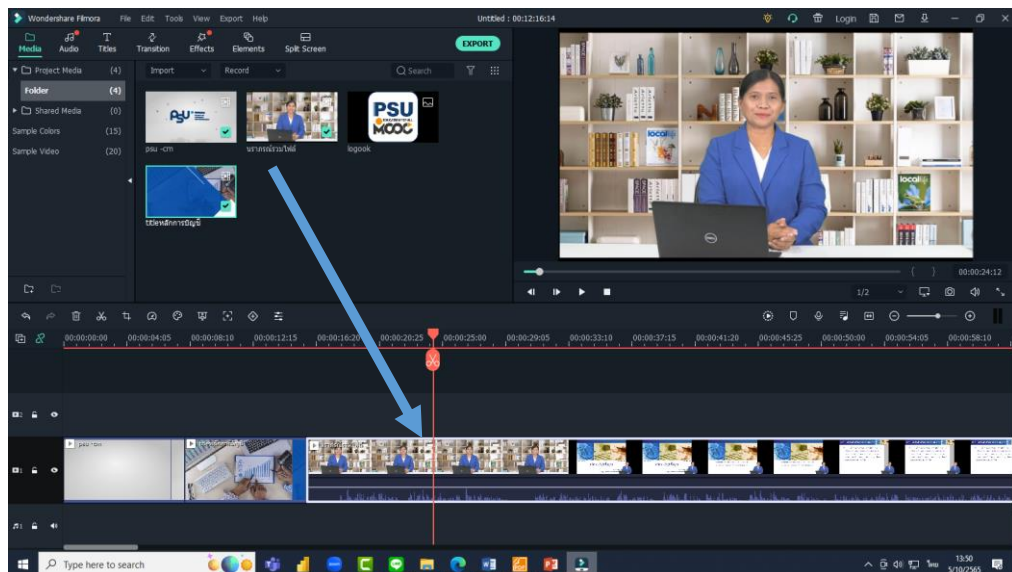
Wondershare Filmora File Edit Tools View Export Help

Untitled : 00:12:16:14

Login

Media Audio Titles Transition Effects Elements Split Screen

EXPORT

Project Media (4)
Folder (4)
Shared Media (0)
Sample Colors (15)
Sample Video (20)

Import Record Search

psu -cm
บรรยายหน้าไฟล์
logook
titleหลักการบัญชี

PSU MOOC

00:00:24:12

1/2

00:00:00:00 00:00:04:05 00:00:08:10 00:00:12:15 00:00:16:20 00:00:20:25 00:00:25:00 00:00:29:05 00:00:33:10 00:00:37:15 00:00:41:20 00:00:45:25 00:00:50:00 00:00:54:05 00:00:58:10

psu -cm

Type here to search

13:50
5/10/2565